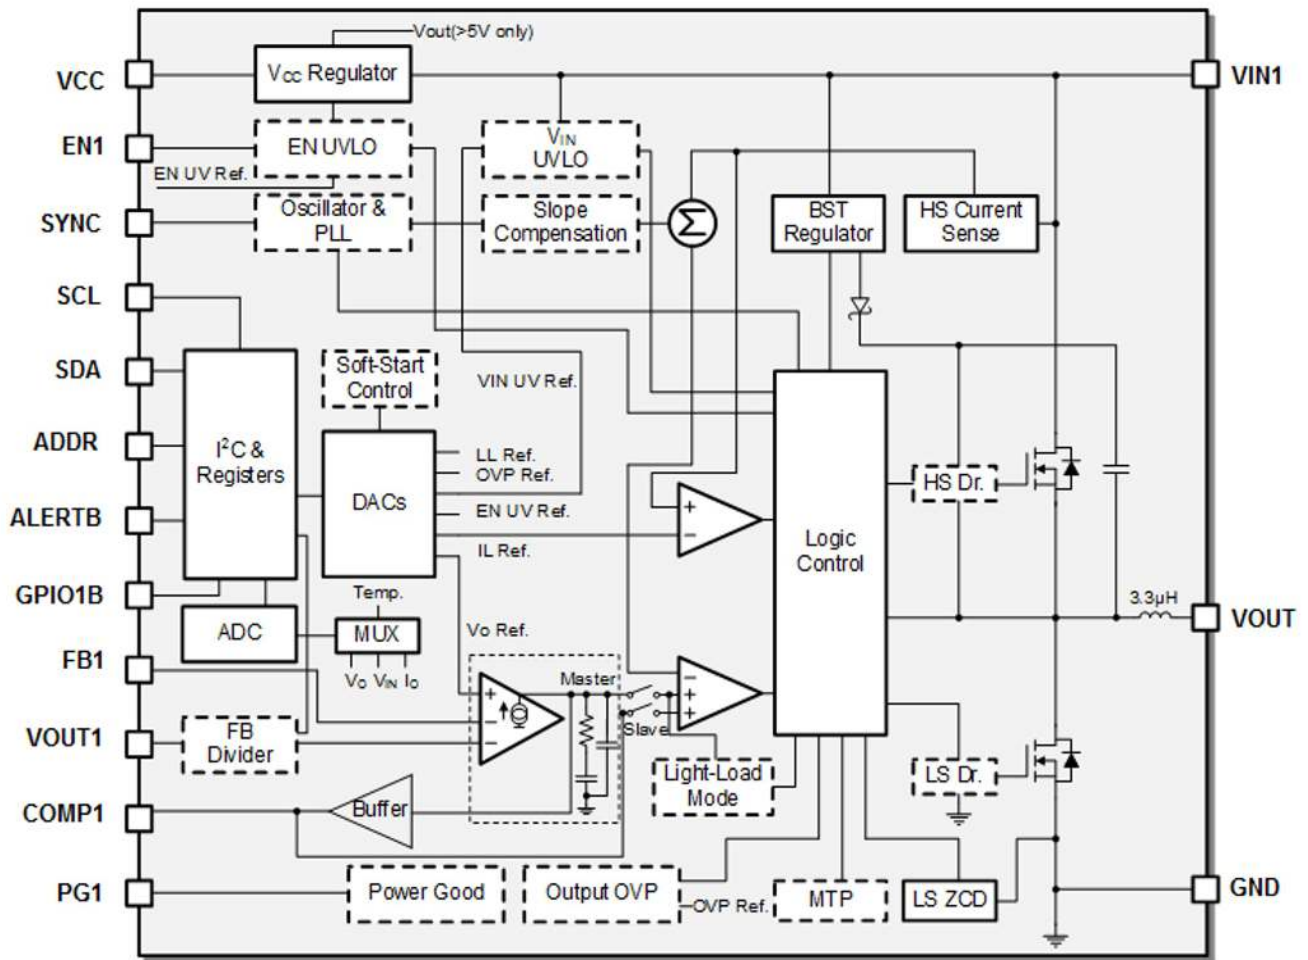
Vout(>5V only)

VCC

$V_{CC}$ Regulator

VIN1

EN1

EN UVLO

$V_{IN}$ UVLO

EN UV Ref.

SYNC

Oscillator & PLL

Slope Compensation

$\Sigma$

BST Regulator

HS Current Sense

SCL

SDA

Soft-Start Control

VIN UV Ref.

ADDR

$I^2C$ & Registers

DACs

LL Ref.

OVP Ref.

EN UV Ref.

ALERTB

IL Ref.

+

−

Logic Control

HS Dr.

GPIO1B

Temp.

3.3μH

VOUT

ADC

MUX

FB1

$V_O$ $V_{IN}$ $I_O$

Vo Ref.

Master

+

−

+

+

−

VOUT1

FB Divider

Slave

Light-Load Mode

LS Dr.

COMP1

Buffer

PG1

Power Good

Output OVP

OVP Ref.

MTP

LS ZCD

GND